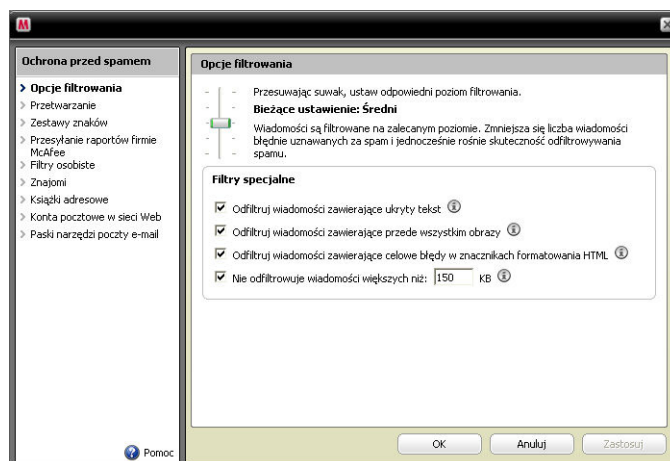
M

Ochrona przed spamem

> Opcje filtrowania
> Przetwarzanie
> Zestawy znaków
> Przesyłanie raportów firmie McAfee
> Filtry osobiste
> Znajomi
> Książki adresowe
> Konta pocztowe w sieci Web
> Paski narzędzi poczty e-mail

Pomoc

Opcje filtrowania

Przesuwając suwak, ustaw odpowiedni poziom filtrowania.

Bieżące ustawienie: Średni

Wiadomości są filtrowane na zalecanym poziomie. Zmniejsza się liczba wiadomości błędnie uznawanych za spam i jednocześnie rośnie skuteczność odfiltrowywania spamu.

Filtry specjalne

Odfiltruj wiadomości zawierające ukryty tekst

Odfiltruj wiadomości zawierające przede wszystkim obrazy

Odfiltruj wiadomości zawierające celowe błędy w znacznikach formatowania HTML

Nie odfiltrowuje wiadomości większych niż: 150 KB

OK
Anuluj
Zastosuj